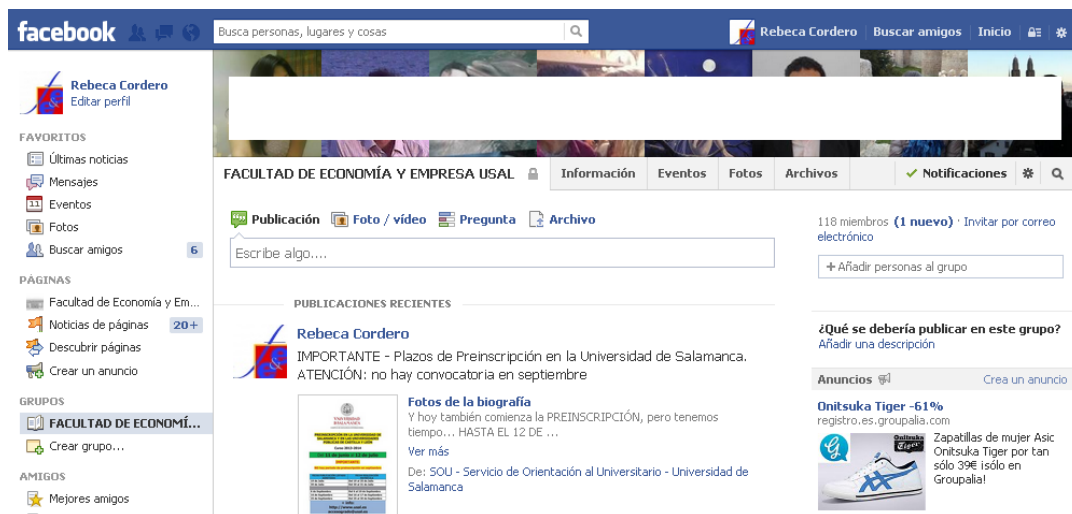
facebook

Busca personas, lugares y cosas

Rebeca Cordero | Buscar amigos | Inicio

Rebeca Cordero
Editar perfil

FAVORITOS
Últimas noticias
Mensajes
Eventos
Fotos
Buscar amigos 6

PÁGINAS
Facultad de Economía y Em...
Noticias de páginas 20+
Descubrir páginas
Crear un anuncio

GRUPOS
FACULTAD DE ECONOMÍ...
Crear grupo...

AMIGOS
Mejores amigos

FACULTAD DE ECONOMÍA Y EMPRESA USAL | Información | Eventos | Fotos | Archivos | ✔ Notificaciones

Publicación | Foto / vídeo | Pregunta | Archivo

Escribe algo....

PUBLICACIONES RECIENTES

Rebeca Cordero
IMPORTANTE - Plazos de Preinscripción en la Universidad de Salamanca. ATENCIÓN: no hay convocatoria en septiembre

Fotos de la biografía
Y hoy también comienza la PREINSCRIPCIÓN, pero tenemos tiempo... HASTA EL 12 DE ...
Ver más
De: SOU - Servicio de Orientación al Universitario - Universidad de Salamanca

118 miembros (1 nuevo) · Invitar por correo electrónico

+ Añadir personas al grupo

¿Qué se debería publicar en este grupo?
Añadir una descripción

Anuncios | Crea un anuncio

Onitsuka Tiger -61%
registro.es.groupalia.com
Zapatillas de mujer Asic Onitsuka Tiger por tan sólo 39€ ¡sólo en Groupalia!